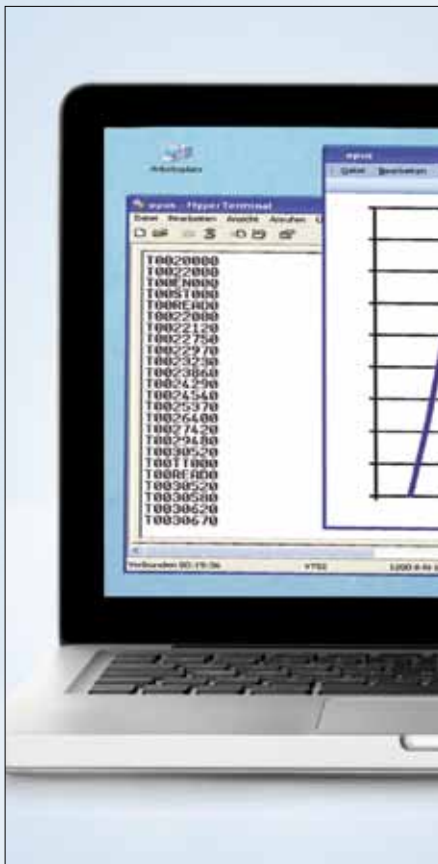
Arbeitsplatz

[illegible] - HyperTerminal
Datei Bearbeiten Ansicht Anrufen

T0020000
T0022000
T00EN000
T00ST000
T00READ0
T0022000
T0022120
T0022750
T0022970
T0023230
T0023860
T0024290
T0024540
T0025370
T0026400
T0027420
T0029480
T0030520
T00ST000
T00READ0
T0030520
T0030580
T0030620
T0030670

Verbunden 00:19:36 VT52 1200 8-N-1

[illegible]
Datei Bearbeiten